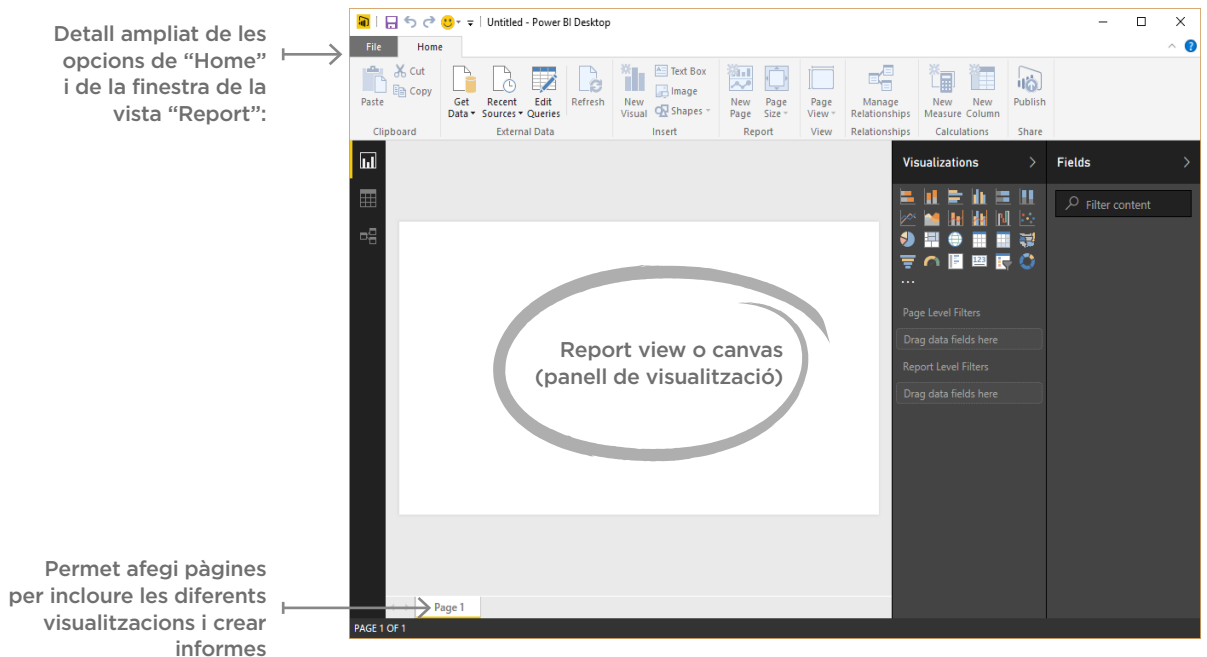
Detall ampliat de les opcions de “Home” i de la finestra de la vista “Report”:

Untitled - Power BI Desktop

File Home

Paste Cut Copy Clipboard

Get Data Recent Sources Edit Queries Refresh External Data

New Visual Text Box Image Shapes Insert

New Page Page Size Report

Page View View

Manage Relationships Relationships

New Measure New Column Calculations

Publish Share

Visualizations

Fields

Filter content

...

Page Level Filters

Drag data fields here

Report Level Filters

Drag data fields here

Report view o canvas (panell de visualització)

Page 1

PAGE 1 OF 1

Permet afegi pàgines per incloure les diferents visualitzacions i crear informes